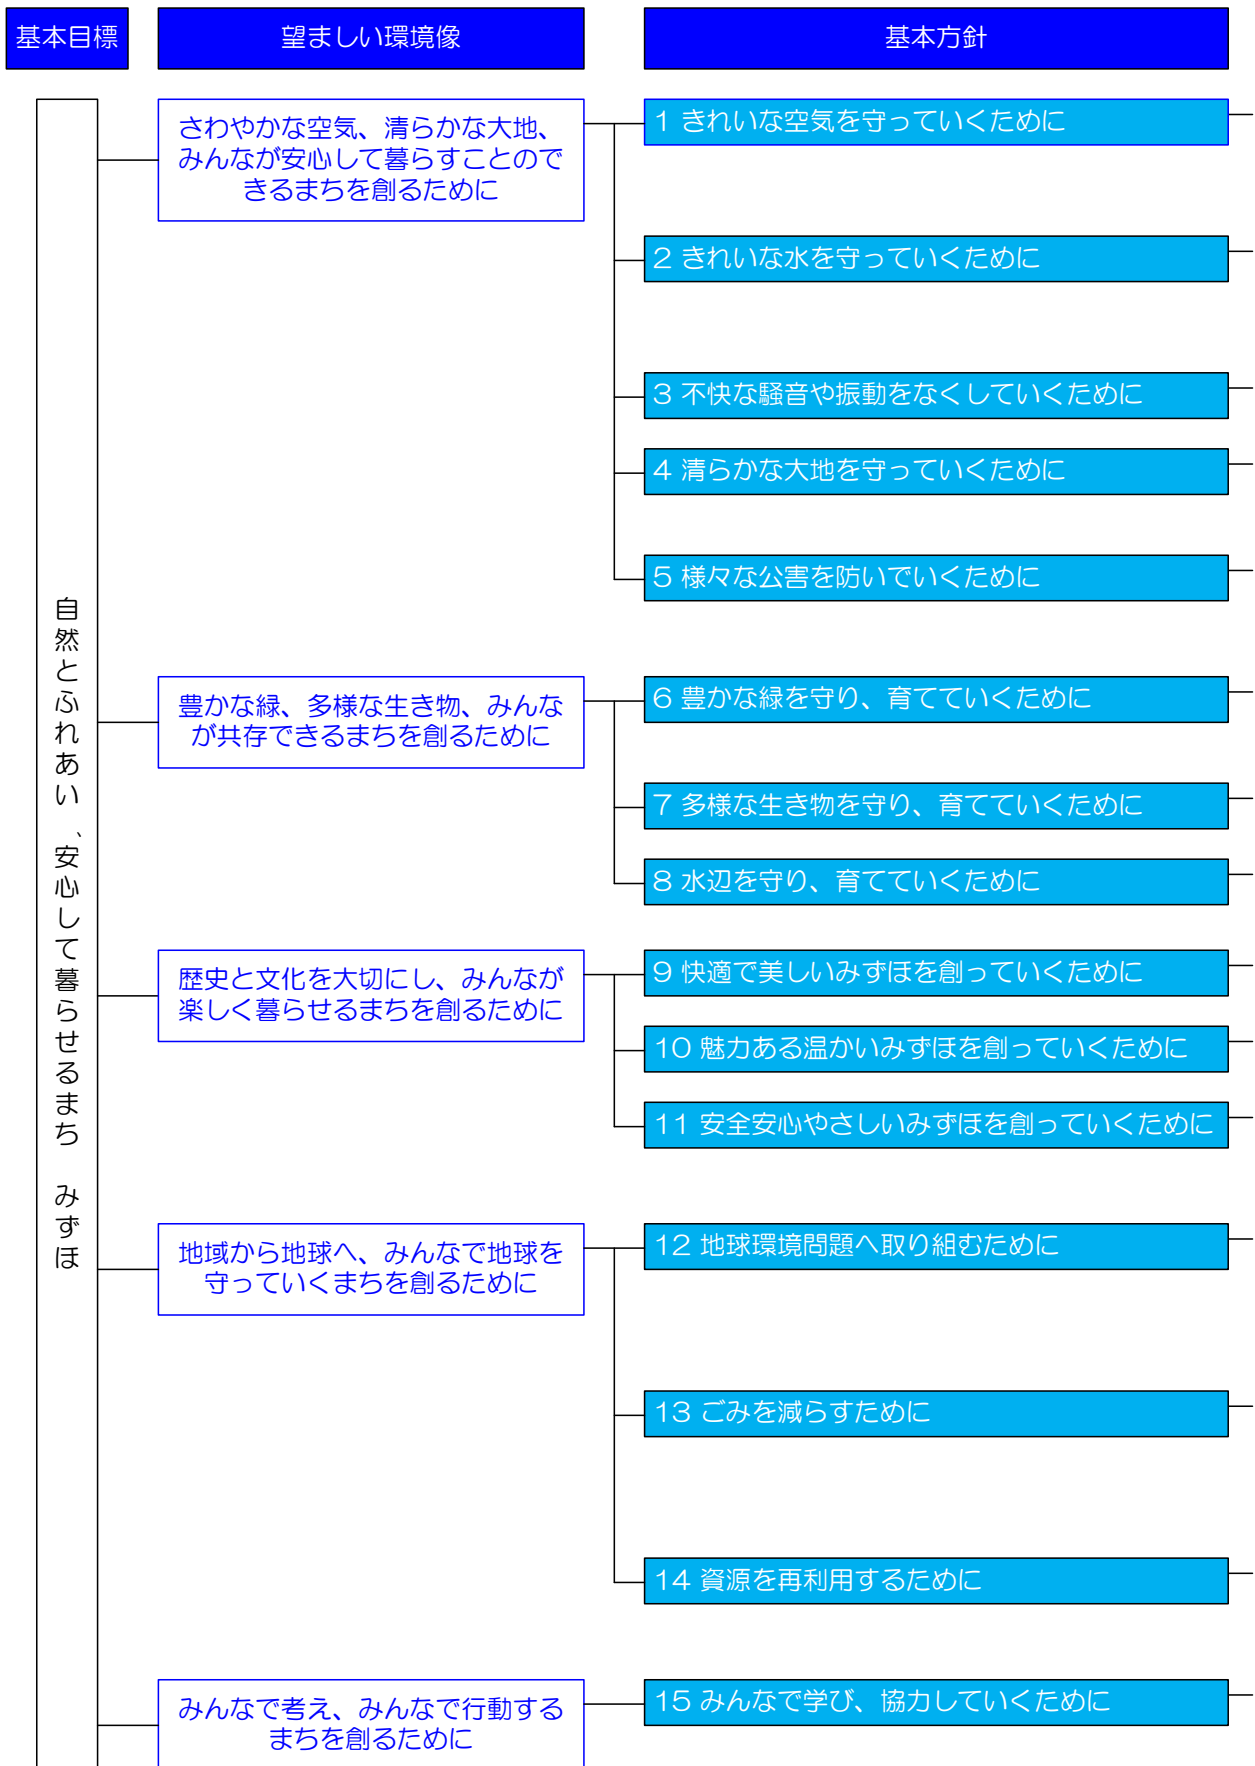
基本目標

望ましい環境像

基本方針

自然とふれあい、安心して暮らせるまち　みずほ

さわやかな空気、清らかな大地、みんなが安心して暮らすことのできるまちを創るために

1 きれいな空気を守っていくために

2 きれいな水を守っていくために

3 不快な騒音や振動をなくしていくために

4 清らかな大地を守っていくために

5 様々な公害を防いでいくために

豊かな緑、多様な生き物、みんなが共存できるまちを創るために

6 豊かな緑を守り、育てていくために

7 多様な生き物を守り、育てていくために

8 水辺を守り、育てていくために

歴史と文化を大切にし、みんなが楽しく暮らせるまちを創るために

9 快適で美しいみずほを創っていくために

10 魅力ある温かいみずほを創っていくために

11 安全安心やさしいみずほを創っていくために

地域から地球へ、みんなで地球を守っていくまちを創るために

12 地球環境問題へ取り組むために

13 ごみを減らすために

14 資源を再利用するために

みんなで考え、みんなで行動するまちを創るために

15 みんなで学び、協力していくために